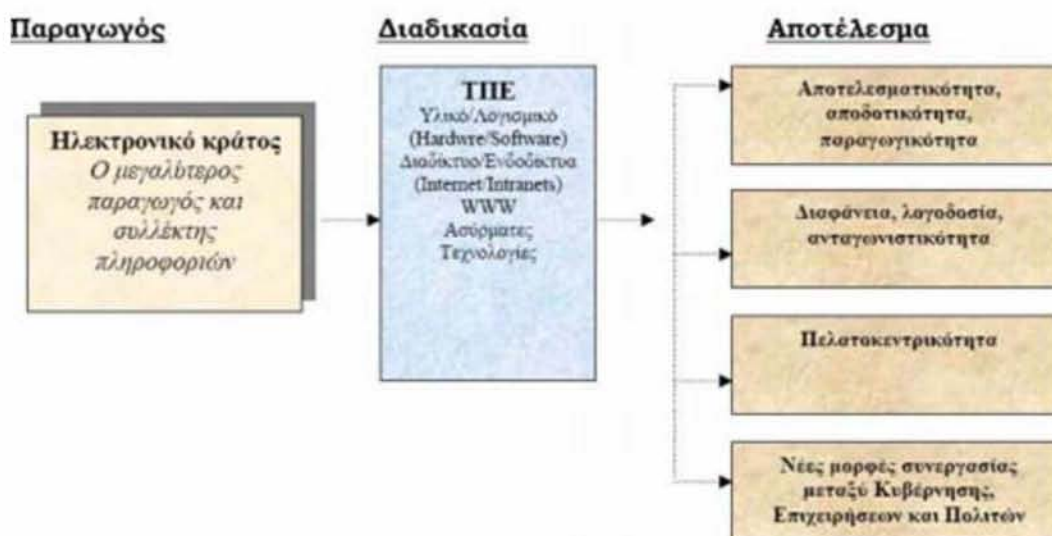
Παραγωγός

Ηλεκτρονικό κράτος
Ο μεγαλύτερος παραγωγός και συλλέκτης πληροφοριών

Διαδικασία

ΤΠΕ
Υλικό/Λογισμικό
(Hardware/Software)
Διαδίκτυο/Ενδοδίκτυα
(Internet/Intranets)
WWW
Ασύρματες
Τεχνολογίες

Αποτέλεσμα

Αποτελεσματικότητα, αποδοτικότητα, παραγωγικότητα

Διαφάνεια, λογοδοσία, ανταγωνιστικότητα

Πελατοκεντρικότητα

Νέες μορφές συνεργασίας μεταξύ Κυβέρνησης, Επιχειρήσεων και Πολιτών